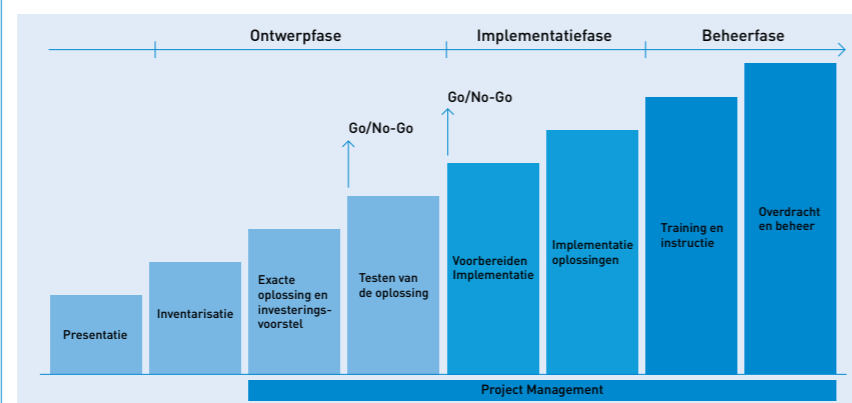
Ontwerpfase
Implementatiefase
Beheerfase

Go/No-Go
Go/No-Go

Presentatie

Inventarisatie

Exacte oplossing en investeringsvoorstel

Testen van de oplossing

Voorbereiden Implementatie

Implementatie oplossingen

Training en instructie

Overdracht en beheer

Project Management